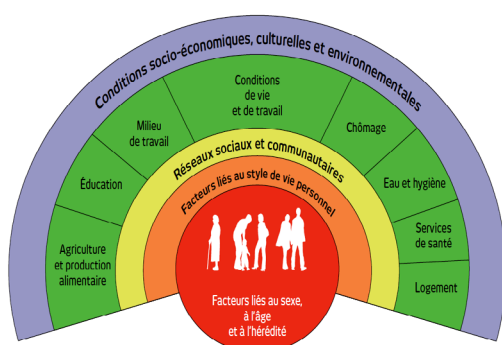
Conditions socio-économiques, culturelles et environnementales

Agriculture et production alimentaire

Éducation

Milieu de travail

Conditions de vie et de travail

Chômage

Eau et hygiène

Services de santé

Logement

Réseaux sociaux et communautaires

Facteurs liés au style de vie personnel

Facteurs liés au sexe, à l'âge et à l'hérédité